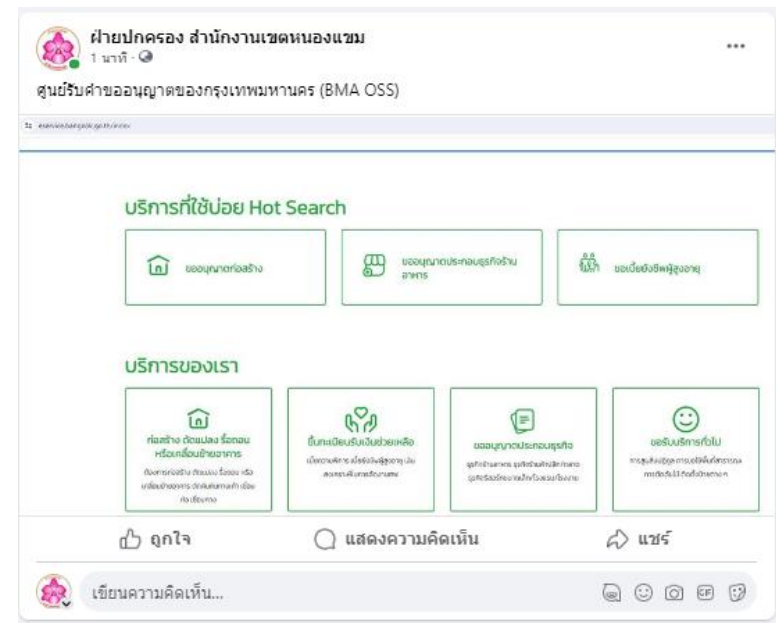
ฝ่ายปกครอง สำนักงานเขตหนองแขม
1 นาที ·

ศูนย์รับคำขออนุญาตของกรุงเทพมหานคร (BMA OSS)

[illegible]

บริการที่ใช้บ่อย Hot Search

ขออนุญาตก่อสร้าง

ขออนุญาตประกอบธุรกิจร้านอาหาร

ขอเบี้ยยังชีพผู้สูงอายุ

บริการของเรา

ก่อสร้าง ดัดแปลง รื้อถอน หรือเคลื่อนย้ายอาคาร

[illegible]

ขึ้นทะเบียนรับเงินช่วยเหลือ

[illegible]

ขออนุญาตประกอบธุรกิจ

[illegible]

ขอรับบริการทั่วไป

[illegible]

ถูกใจ

แสดงความคิดเห็น

แชร์

เขียนความคิดเห็น...